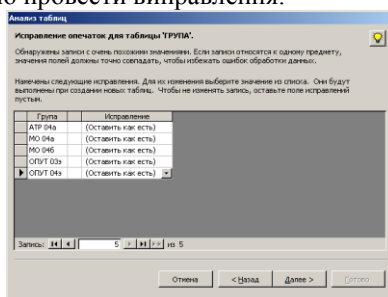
но провести виправлення.

Анализ таблиц

Исправление опечаток для таблицы 'ГРУПА'.

Обнаружены записи с очень похожими значениями. Если записи относятся к одному предмету, значения полей должны точно совпадать, чтобы избежать ошибок обработки данных.

Намечены следующие исправления. Для их изменения выберите значение из списка. Они будут выполнены при создании новых таблиц. Чтобы не изменять запись, оставьте поле исправлений пустым.

| Група | Исправление |
|---|---|
| АТР 04а | (Оставить как есть) |
| МО 04а | (Оставить как есть) |
| МО 04б | (Оставить как есть) |
| ОПУТ 03з | (Оставить как есть) |
| ОПУТ 04з | (Оставить как есть) |

Запись: 5 из 5

Отмена | < Назад | Далее > | Готово